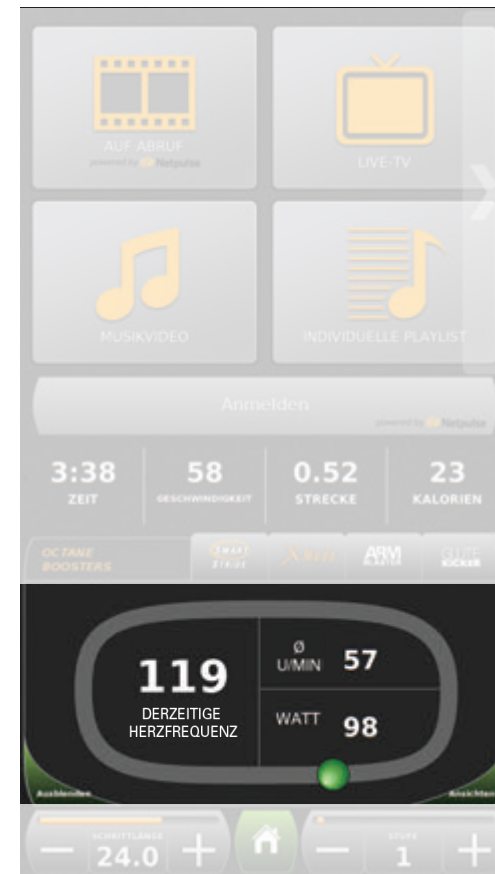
AUF ABRUF
powered by Netpulse

LIVE-TV

MUSIKVIDEO

INDIVIDUELLE PLAYLIST

Anmelden
powered by Netpulse

3:38
ZEIT

58
GESCHWINDIGKEIT

0.52
STRECKE

23
KALORIEN

OCTANE BOOSTERS

SMART STRIDE

X-MODE

ARM SCULPTOR

GLUTE KICKER

119
DERZEITIGE HERZFREQUENZ

Ø U/MIN 57

WATT 98

Ausblenden

Ansichten

SCHRITTLÄNGE
24.0

STUFE
1